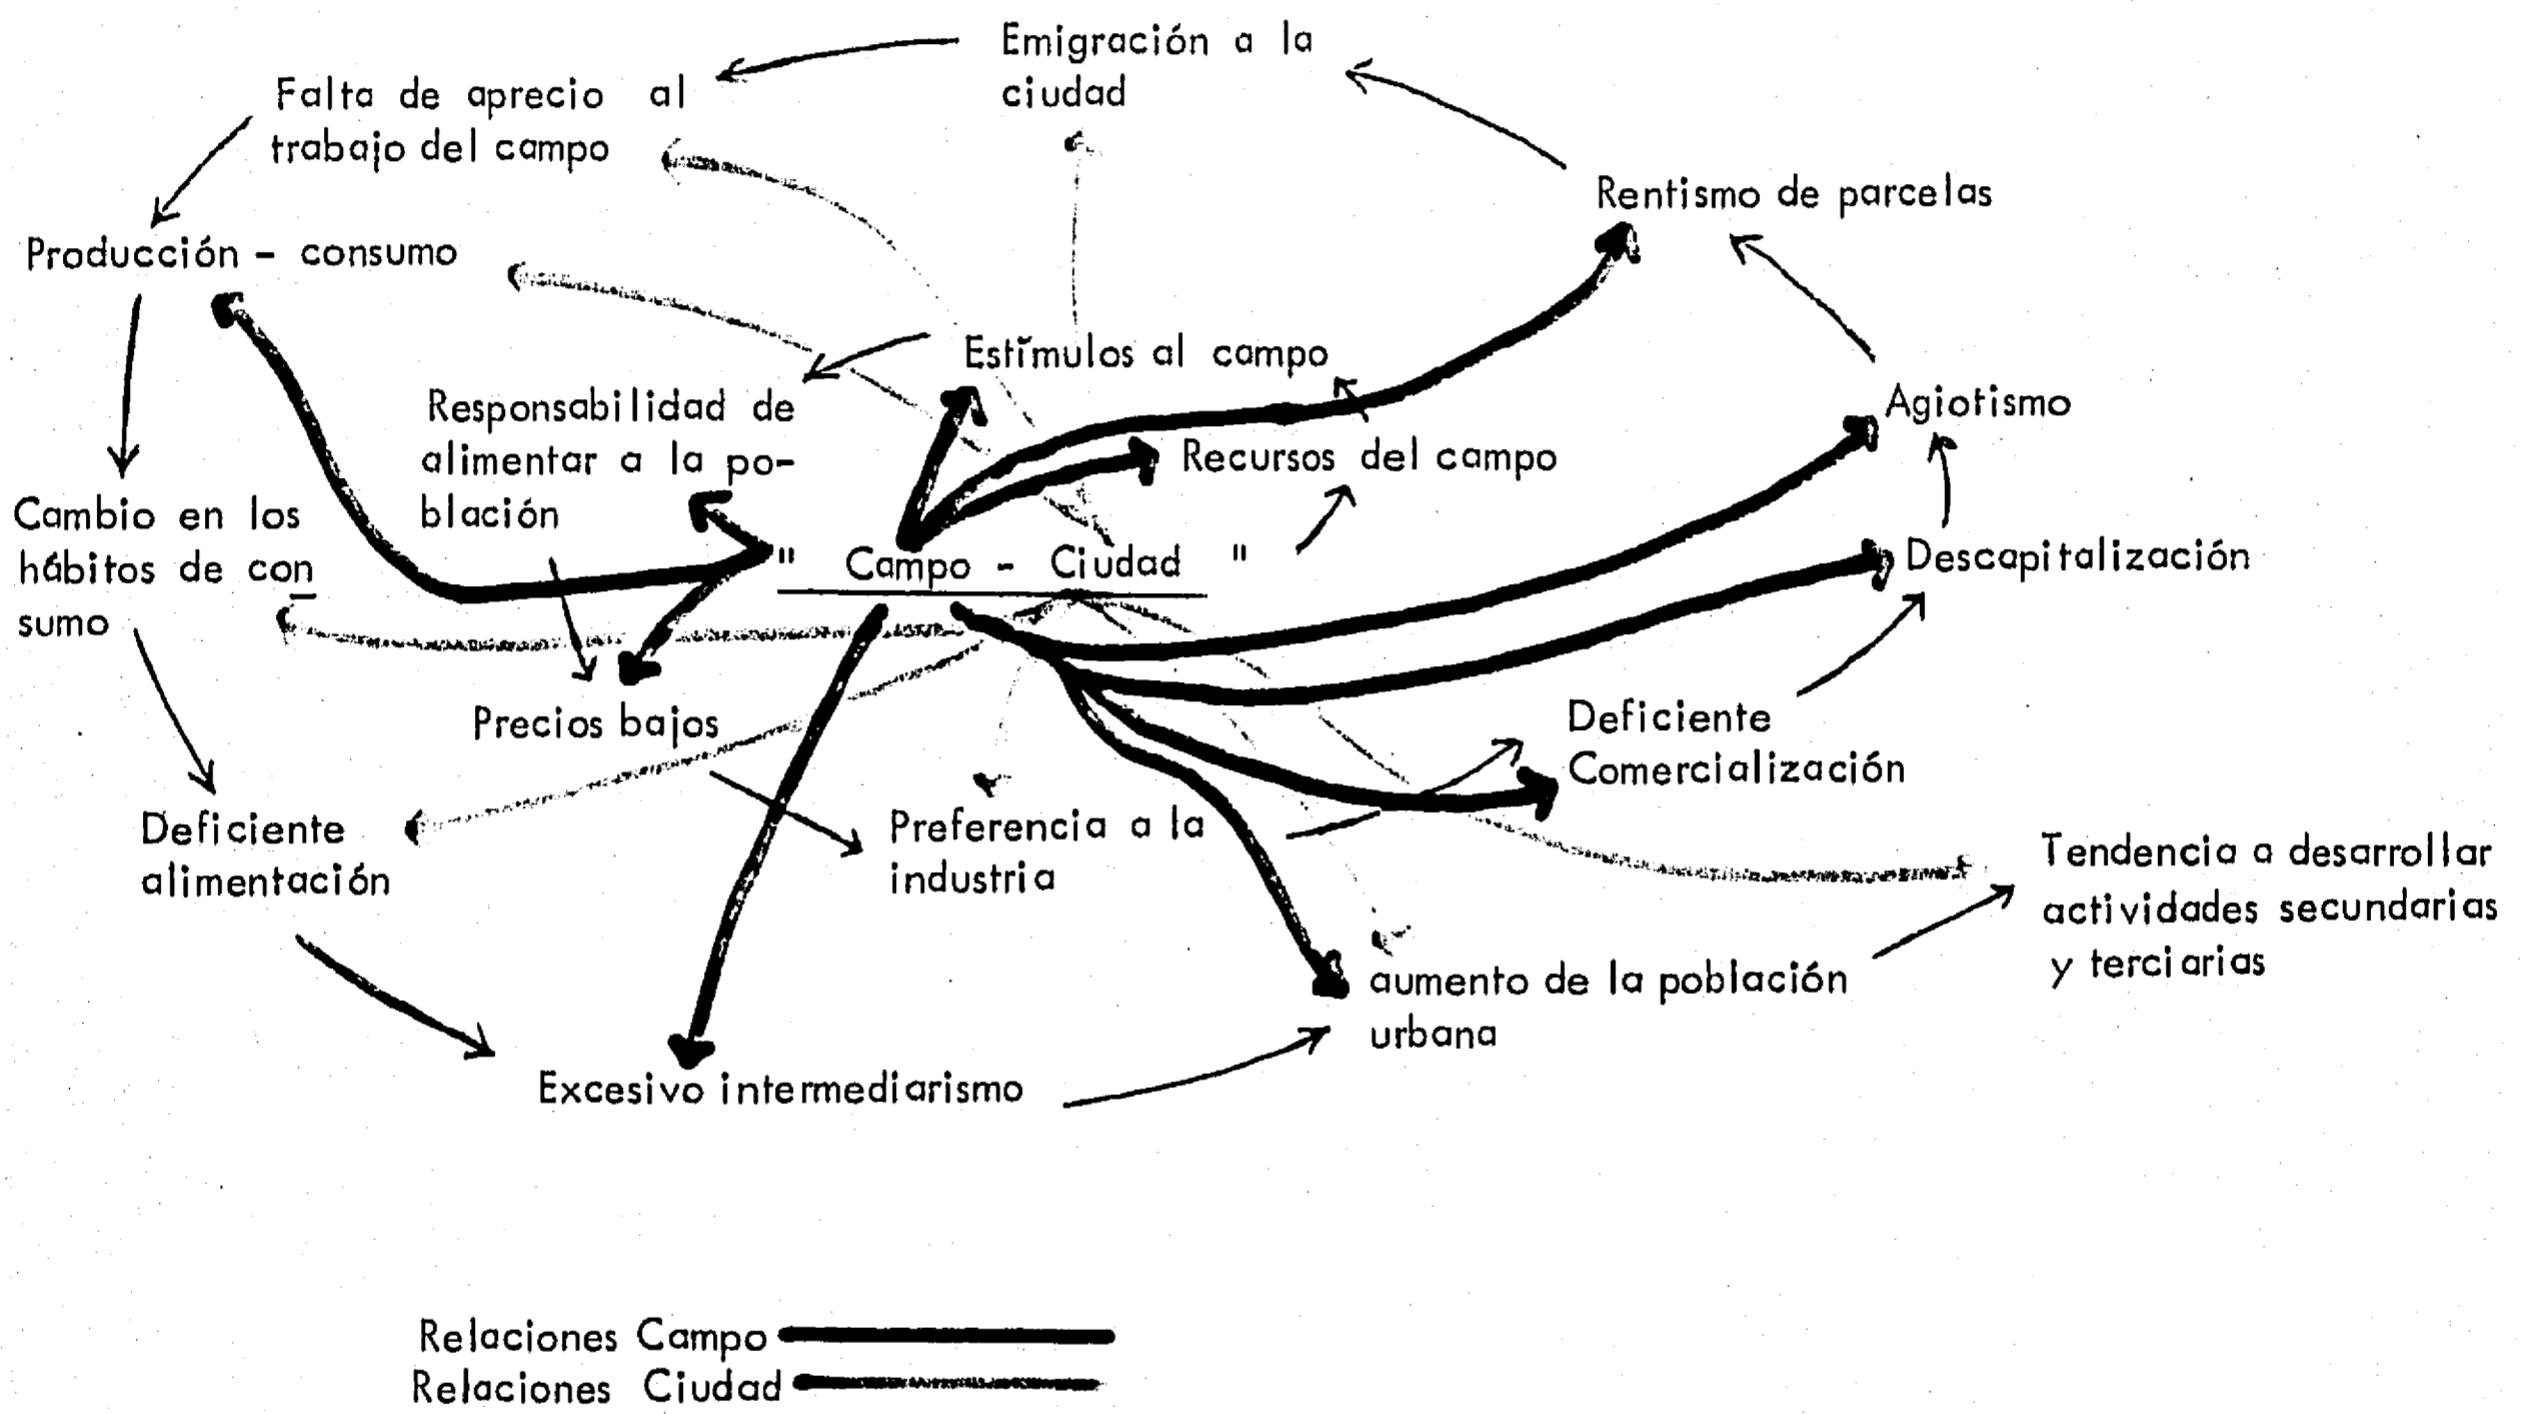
Emigración a la ciudad

Falta de aprecio al trabajo del campo

Rentismo de parcelas

Producción - consumo

Estímulos al campo

Responsabilidad de alimentar a la población

Agiotismo

Recursos del campo

Cambio en los hábitos de consumo

" Campo - Ciudad "

Descapitalización

Precios bajos

Deficiente Comercialización

Deficiente alimentación

Preferencia a la industria

Tendencia a desarrollar actividades secundarias y terciarias

aumento de la población urbana

Excesivo intermediarismo

Relaciones Campo
Relaciones Ciudad